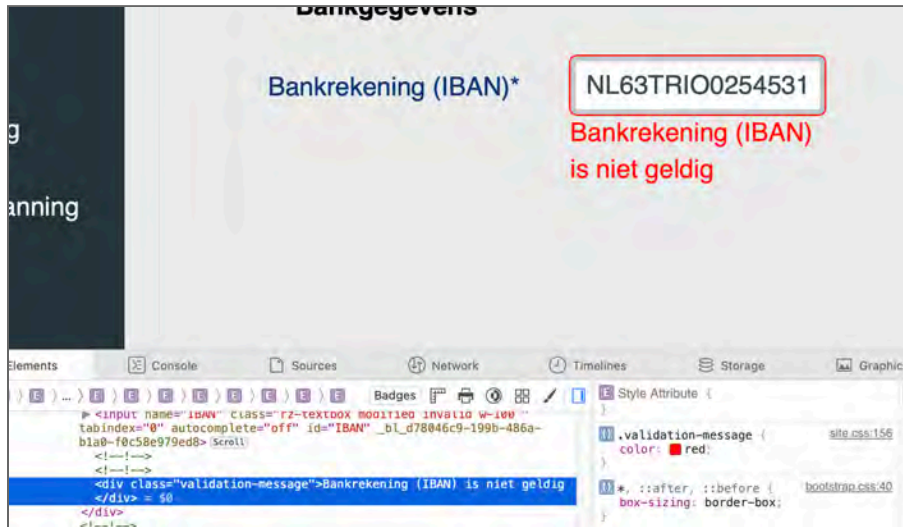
Bankgegevens

g

anning

Bankrekening (IBAN)*

NL63TRIO0254531

Bankrekening (IBAN) is niet geldig

Elements Console Sources Network Timelines Storage Graphic

Badges

<input name="IBAN" class="rz-textbox modified invalid w-100" tabindex="0" autocomplete="off" id="IBAN" _bl_d78046c9-199b-486a-b1a0-f0c58e979ed8> Scroll
<!--!-->
<!--!-->
<div class="validation-message">Bankrekening (IBAN) is niet geldig
</div> = $0
</div>

Style Attribute {
}

.validation-message { site.css:156
color: red;
}

*, ::after, ::before { bootstrap.css:40
box-sizing: border-box;
}